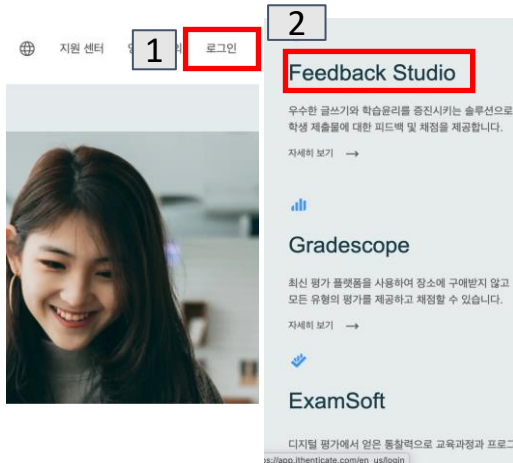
지원 센터

1

로그인

2

Feedback Studio

우수한 글쓰기와 학습윤리를 증진시키는 솔루션으로 학생 제출물에 대한 피드백 및 채점을 제공합니다.

자세히 보기 →

Gradescope

최신 평가 플랫폼을 사용하여 장소에 구애받지 않고 모든 유형의 평가를 제공하고 채점할 수 있습니다.

자세히 보기 →

ExamSoft

디지털 평가에서 얻은 통찰력으로 교육과정과 프로그

s://app.ithenticate.com/en_us/login